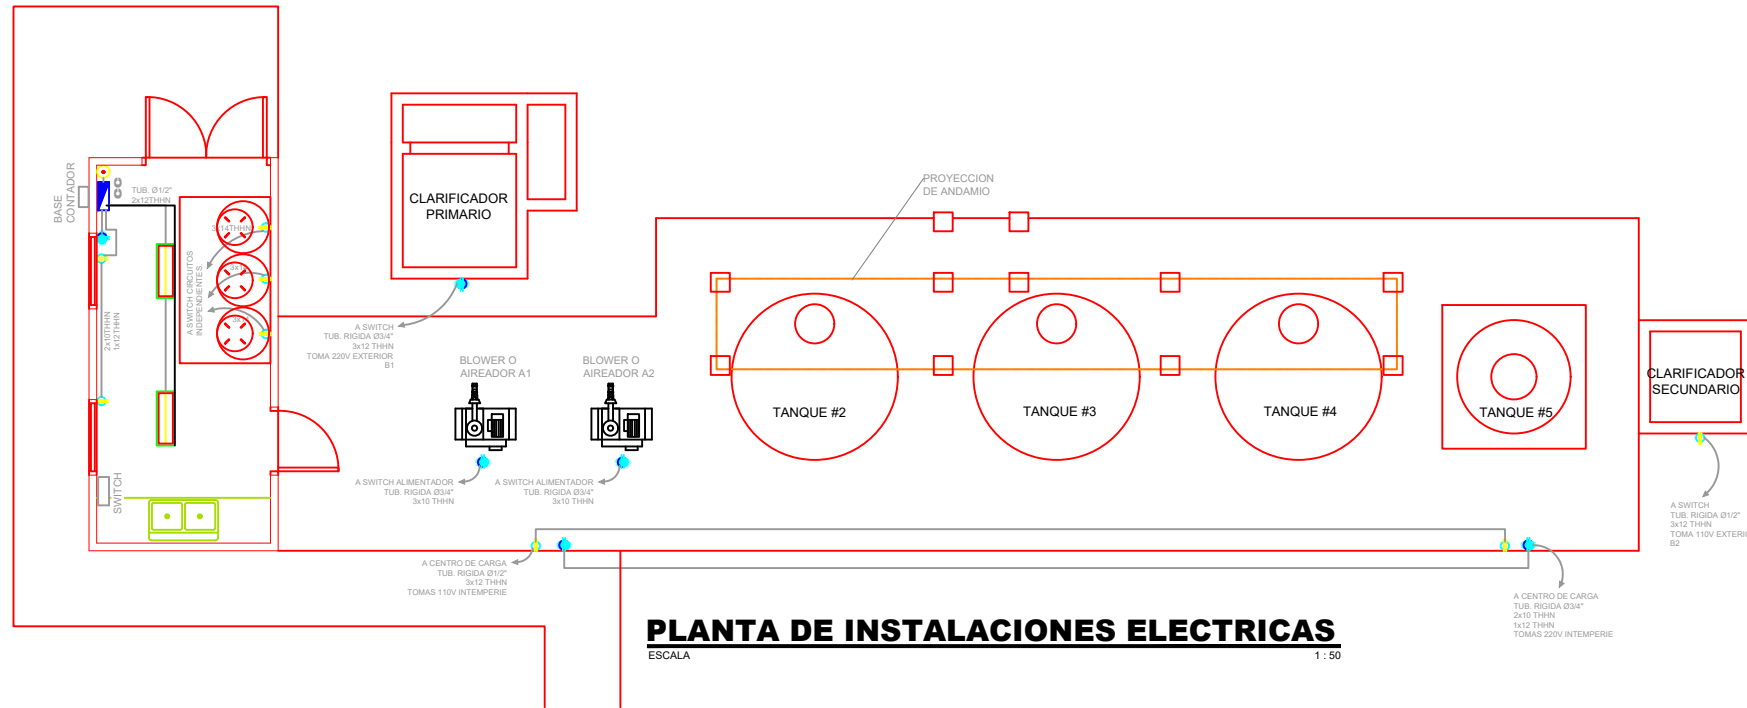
BASE CONTADOR

TUB. Ø1/2"
2x12THHN

3x14THHN

3x1

A SWITCH CIRCUITOS INDEPENDIENTES

2x10THHN
1x12THHN

SWITCH

CLARIFICADOR PRIMARIO

A SWITCH
TUB. RIGIDA Ø3/4"
3x12 THHN
TOMA 220V EXTERIOR
B1

PROYECCION DE ANDAMIO

BLOWER O AIREADOR A1

BLOWER O AIREADOR A2

A SWITCH ALIMENTADOR
TUB. RIGIDA Ø3/4"
3x10 THHN

A SWITCH ALIMENTADOR
TUB. RIGIDA Ø3/4"
3x10 THHN

TANQUE #2

TANQUE #3

TANQUE #4

TANQUE #5

CLARIFICADOR SECUNDARIO

A SWITCH
TUB. RIGIDA Ø1/2"
3x12 THHN
TOMA 110V EXTERI
B2

A CENTRO DE CARGA
TUB. RIGIDA Ø1/2"
3x12 THHN
TOMAS 110V INTEMPERIE

A CENTRO DE CARGA
TUB. RIGIDA Ø3/4"
2x10 THHN
1x12 THHN
TOMAS 220V INTEMPERIE

PLANTA DE INSTALACIONES ELECTRICAS
ESCALA 1 : 50